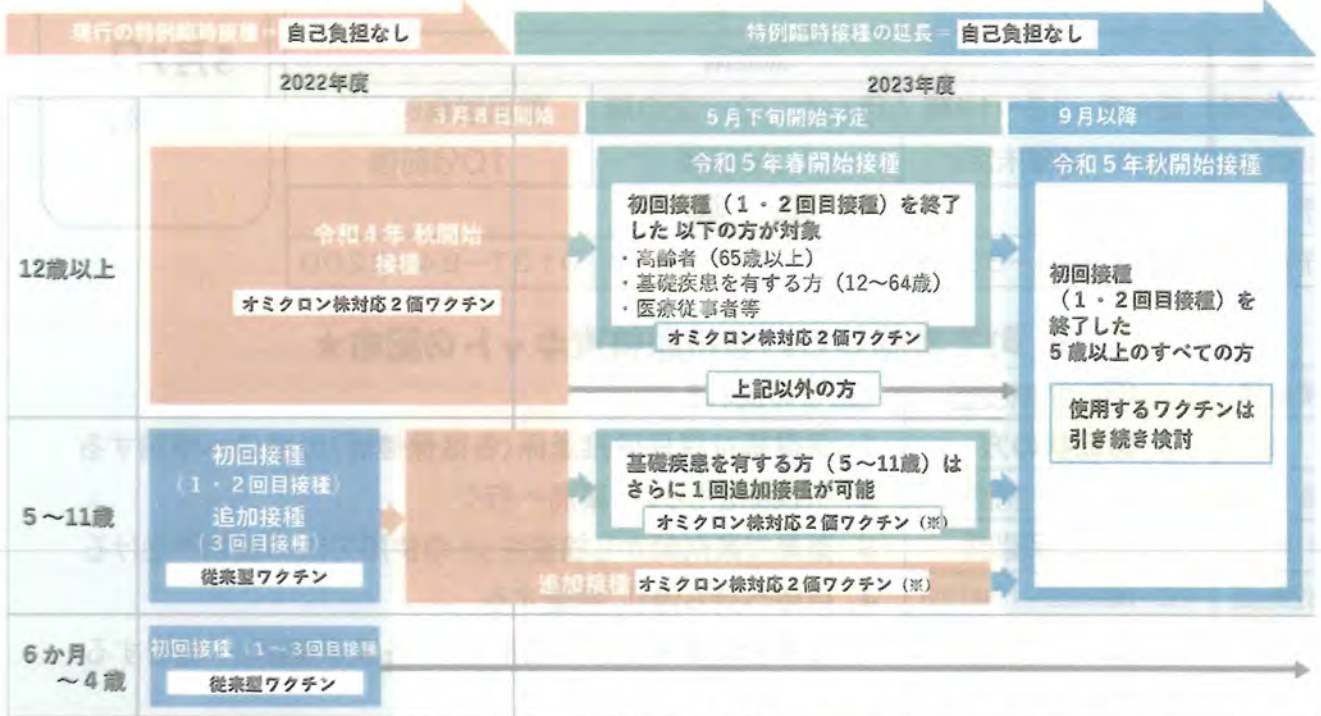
現行の特例臨時接種＝自己負担なし

特例臨時接種の延長＝自己負担なし

2022年度

2023年度

3月8日開始

5月下旬開始予定

9月以降

12歳以上

令和4年 秋開始接種

オミクロン株対応２価ワクチン

令和５年春開始接種

初回接種（１・２回目接種）を終了した 以下の方が対象
・高齢者（65歳以上）
・基礎疾患を有する方（12〜64歳）
・医療従事者等

オミクロン株対応２価ワクチン

上記以外の方

令和５年秋開始接種

初回接種（１・２回目接種）を終了した５歳以上のすべての方

使用するワクチンは引き続き検討

5〜11歳

初回接種（１・２回目接種）
追加接種（３回目接種）

従来型ワクチン

基礎疾患を有する方（5〜11歳）はさらに１回追加接種が可能

オミクロン株対応２価ワクチン（※）

追加接種 オミクロン株対応２価ワクチン（※）

6か月〜4歳

初回接種（1〜3回目接種）

従来型ワクチン